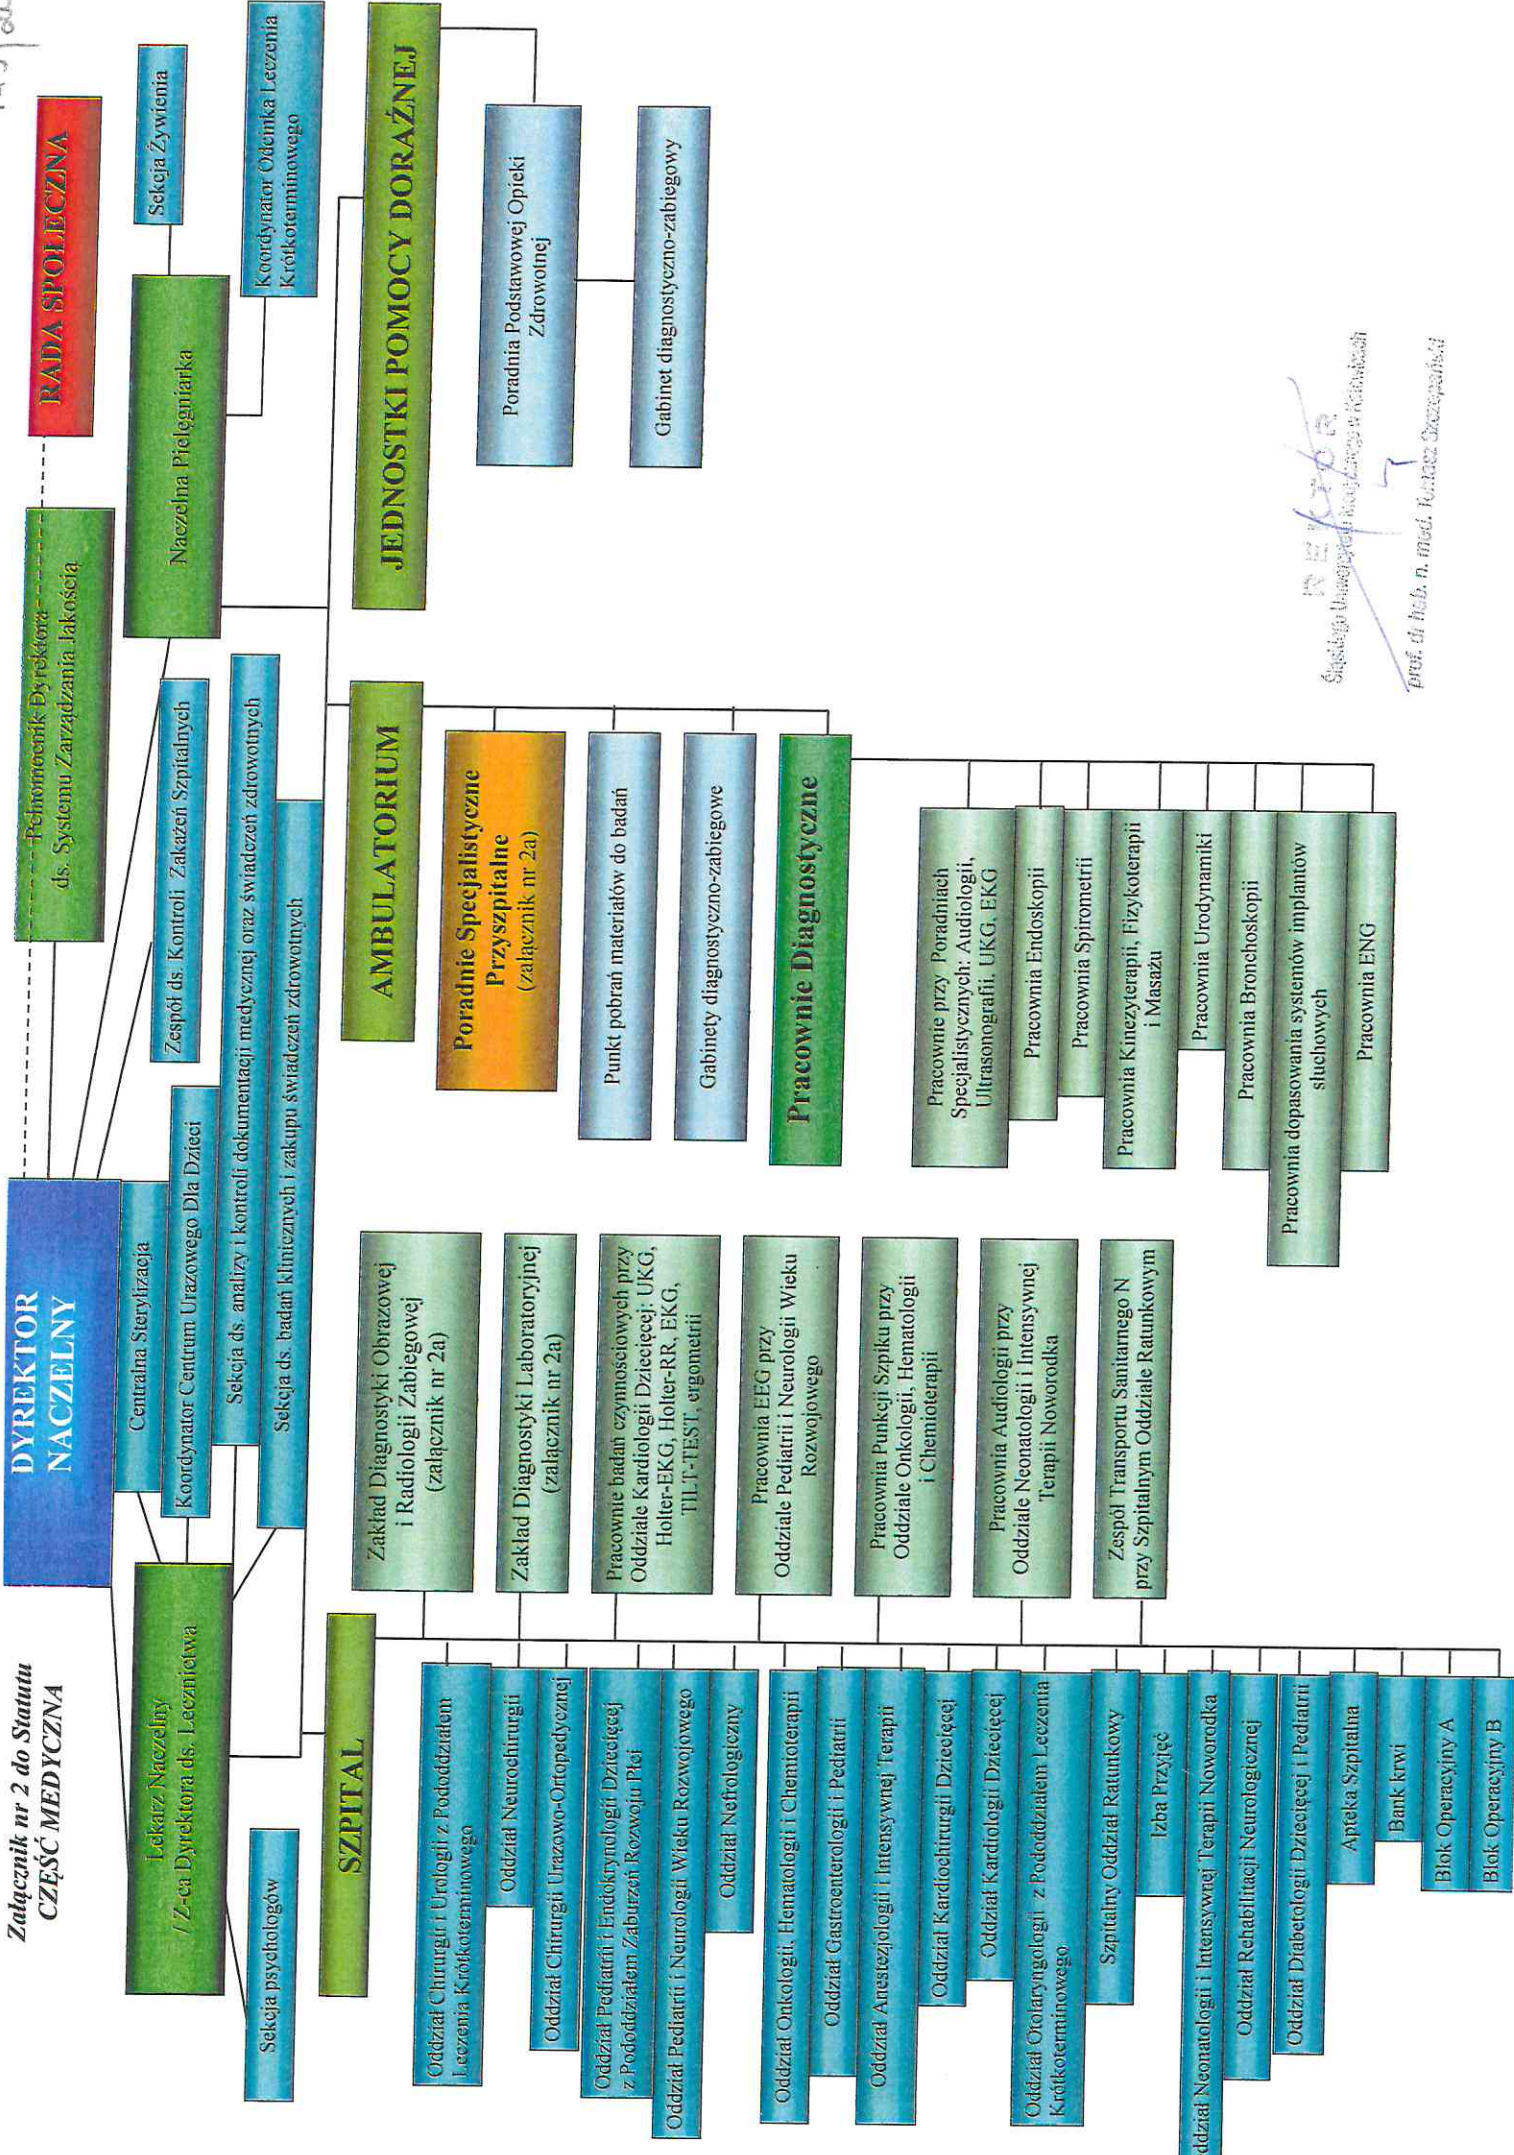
Załącznik nr 2 do Statutu
CZĘŚĆ MEDYCZNA

DYREKTOR NACZELNY

RADA SPOŁECZNA

Pełnomocnik Dyrektora ds. Systemu Zarządzania Jakością

Naczelna Pielęgniarka

Sekcja Żywienia

Koordynator Odcinka Leczenia Krótkoterminowego

JEDNOSTKI POMOCY DORAŹNEJ

Poradnia Podstawowej Opieki Zdrowotnej

Gabinet diagnostyczno-zabiegowy

Lekarz Naczelny / Z-ca Dyrektora ds. Lecznictwa

Sekcja psychologów

Centralna Sterylizacja

Koordynator Centrum Urazowego Dla Dzieci

Sekcja ds. analizy i kontroli dokumentacji medycznej oraz świadczeń zdrowotnych

Sekcja ds. badań klinicznych i zakupu świadczeń zdrowotnych

Zespół ds. Kontroli Zakażeń Szpitalnych

AMBULATORIUM

Poradnie Specjalistyczne Przyszpitalne (załącznik nr 2a)

Punkt pobrań materiałów do badań

Gabinety diagnostyczno-zabiegowe

Pracownie Diagnostyczne

Pracownie przy Poradniach Specjalistycznych: Audiologii, Ultrasonografii, UKG, EKG

Pracownia Endoskopii

Pracownia Spirometrii

Pracownia Kinezyterapii, Fizykoterapii i Masażu

Pracownia Urodynamiki

Pracownia Bronchoskopii

Pracownia dopasowania systemów implantów słuchowych

Pracownia ENG

SZPITAL

Zakład Diagnostyki Obrazowej i Radiologii Zabiegowej (załącznik nr 2a)

Zakład Diagnostyki Laboratoryjnej (załącznik nr 2a)

Pracownie badań czynnościowych przy Oddziale Kardiologii Dziecięcej: UKG, Holter-EKG, Holter-RR, EKG, TILT-TEST, ergometrii

Pracownia EEG przy Oddziale Pediatrii i Neurologii Wieku Rozwojowego

Pracownia Punkcji Szpiku przy Oddziale Onkologii, Hematologii i Chemioterapii

Pracownia Audiologii przy Oddziale Neonatologii i Intensywnej Terapii Noworodka

Zespół Transportu Sanitarnego N przy Szpitalnym Oddziale Ratunkowym

Oddział Chirurgii i Urologii z Pododdziałem Leczenia Krótkoterminowego

Oddział Neurochirurgii

Oddział Chirurgii Urazowo-Ortopedycznej

Oddział Pediatrii i Endokrynologii Dziecięcej z Pododdziałem Zaburzeń Rozwoju Płci

Oddział Pediatrii i Neurologii Wieku Rozwojowego

Oddział Nefrologiczny

Oddział Onkologii, Hematologii i Chemioterapii

Oddział Gastroenterologii i Pediatrii

Oddział Anestezjologii i Intensywnej Terapii

Oddział Kardiochirurgii Dziecięcej

Oddział Kardiologii Dziecięcej

Oddział Otolaryngologii z Pododdziałem Leczenia Krótkoterminowego

Szpitalny Oddział Ratunkowy

Izba Przyjęć

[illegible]ddział Neonatologii i Intensywnej Terapii Noworodka

Oddział Rehabilitacji Neurologicznej

Oddział Diabetologii Dziecięcej i Pediatrii

Apteka Szpitalna

Bank krwi

Blok Operacyjny A

Blok Operacyjny B

REKTOR
Śląskiego Uniwersytetu Medycznego w Katowicach
prof. dr hab. n. med. Tomasz Szczepański